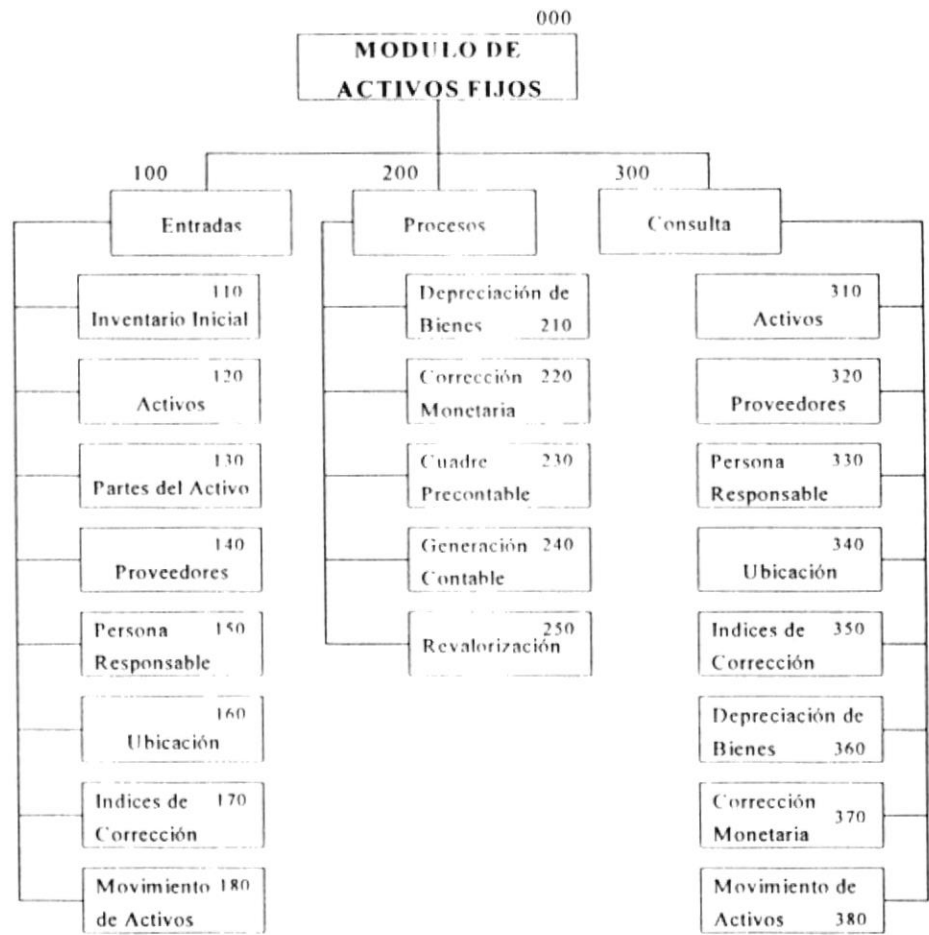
000
MODULO DE ACTIVOS FIJOS

100
Entradas

110
Inventario Inicial

120
Activos

130
Partes del Activo

140
Proveedores

Persona 150
Responsable

160
Ubicación

Indices de 170
Corrección

Movimiento 180
de Activos

200
Procesos

Depreciación de
Bienes 210

Corrección 220
Monetaria

Cuadre 230
Precontable

Generación 240
Contable

250
Revalorización

300
Consulta

310
Activos

320
Proveedores

Persona 330
Responsable

340
Ubicación

Indices de 350
Corrección

Depreciación de
Bienes 360

Corrección
Monetaria 370

Movimiento de
Activos 380